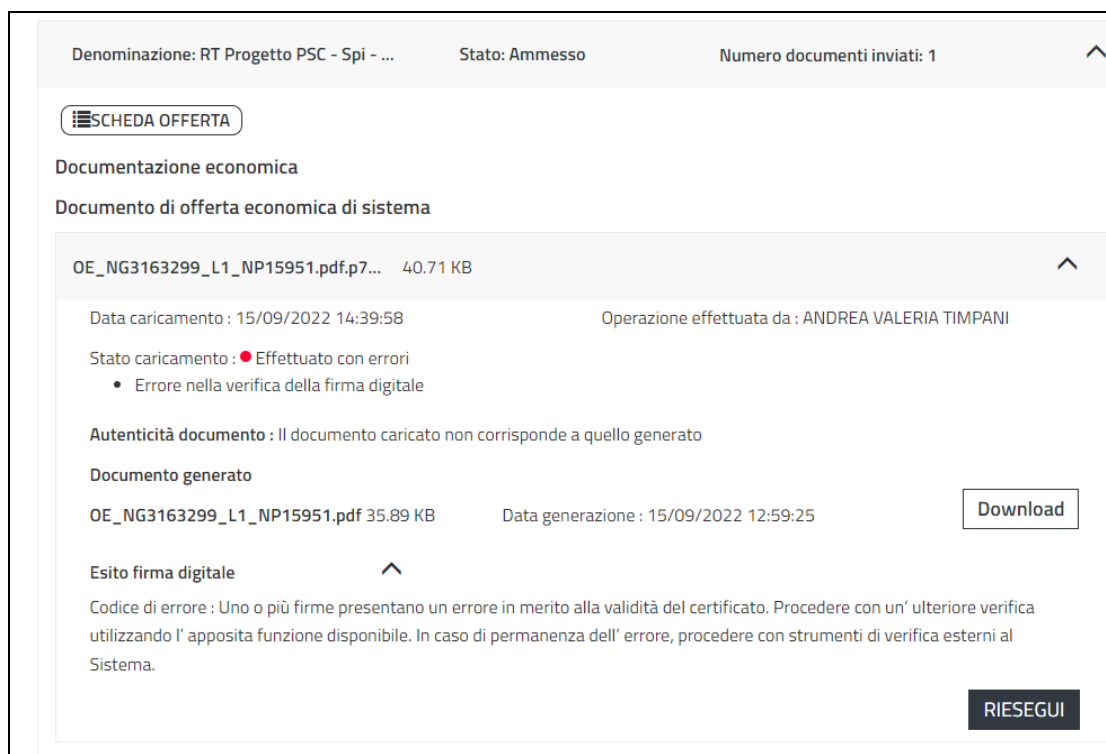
Denominazione: RT Progetto PSC - Spi - ...
Stato: Ammesso
Numero documenti inviati: 1

SCHEDA OFFERTA

Documentazione economica

Documento di offerta economica di sistema

OE_NG3163299_L1_NP15951.pdf.p7... 40.71 KB

Data caricamento : 15/09/2022 14:39:58
Operazione effettuata da : ANDREA VALERIA TIMPANI

Stato caricamento : Effettuato con errori
• Errore nella verifica della firma digitale

Autenticità documento : Il documento caricato non corrisponde a quello generato

Documento generato

OE_NG3163299_L1_NP15951.pdf 35.89 KB
Data generazione : 15/09/2022 12:59:25
Download

Esito firma digitale

Codice di errore : Uno o più firme presentano un errore in merito alla validità del certificato. Procedere con un' ulteriore verifica utilizzando l' apposita funzione disponibile. In caso di permanenza dell' errore, procedere con strumenti di verifica esterni al Sistema.

RIESEGUI